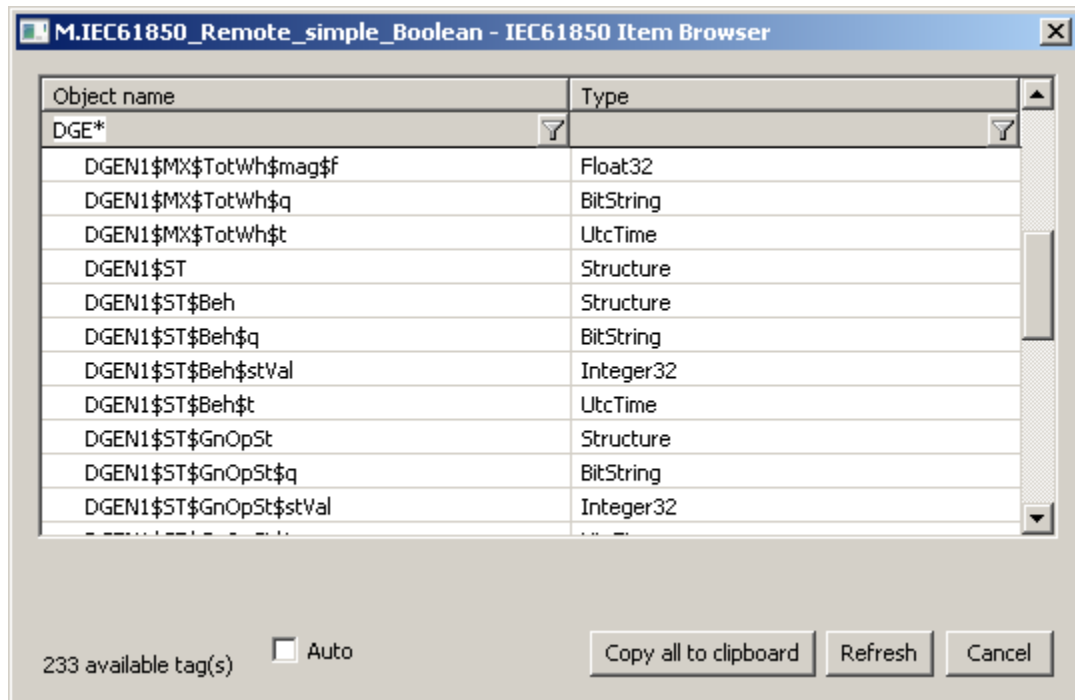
M.IEC61850_Remote_simple_Boolean - IEC61850 Item Browser

| Object name | Type |
|---|---|
| DGE* | |
| DGEN1\$MX\$TotWh\$mag\$f | Float32 |
| DGEN1\$MX\$TotWh\$q | BitString |
| DGEN1\$MX\$TotWh\$t | UtcTime |
| DGEN1\$ST | Structure |
| DGEN1\$ST\$Beh | Structure |
| DGEN1\$ST\$Beh\$q | BitString |
| DGEN1\$ST\$Beh\$stVal | Integer32 |
| DGEN1\$ST\$Beh\$t | UtcTime |
| DGEN1\$ST\$GnOpSt | Structure |
| DGEN1\$ST\$GnOpSt\$q | BitString |
| DGEN1\$ST\$GnOpSt\$stVal | Integer32 |
| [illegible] | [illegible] |

233 available tag(s)

Auto

Copy all to clipboard

Refresh

Cancel